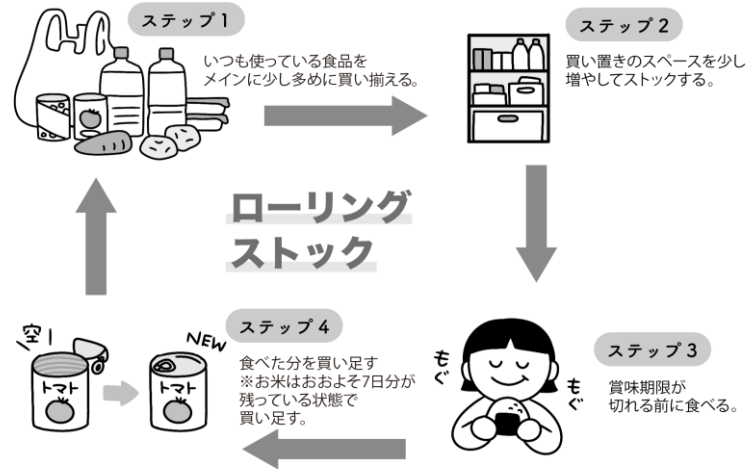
ステップ 1
いつも使っている食品をメインに少し多めに買い揃える。

ステップ 2
買い置きのスペースを少し増やしてストックする。

ローリングストック

ステップ 3
賞味期限が切れる前に食べる。

もぐ
もぐ

ステップ 4
食べた分を買い足す
※お米はおおよそ7日分が残っている状態で買い足す。

空!
トマト
NEW
トマト